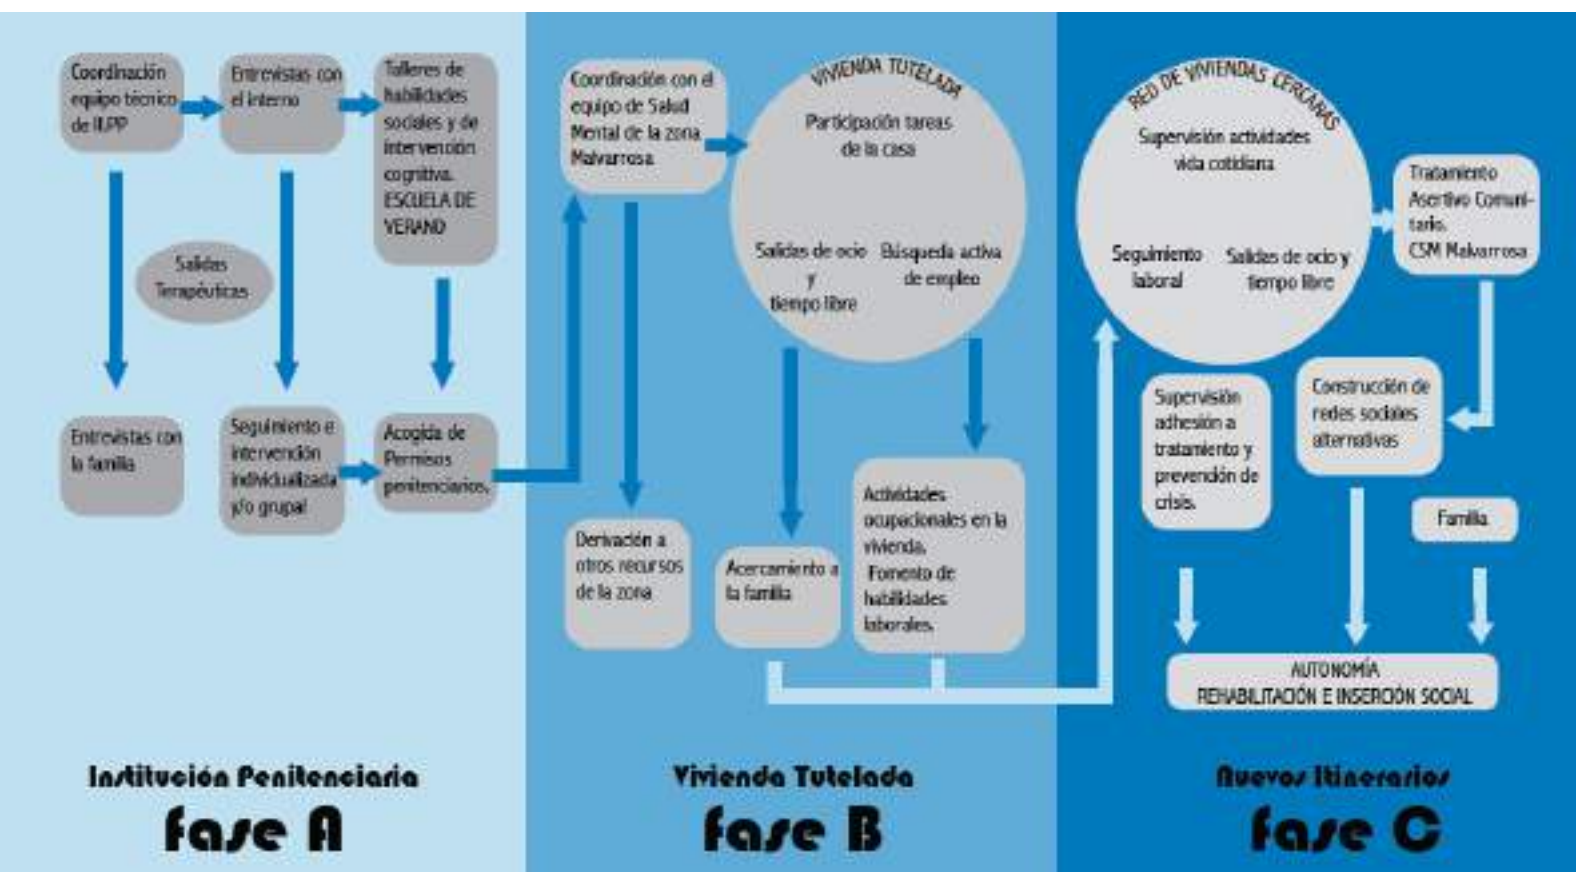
Coordinación equipo técnico de IIPP

Entrevistas con el interno

Talleres de habilidades sociales y de intervención cognitiva. ESCUELA DE VERANO

Salidas Terapéuticas

Entrevistas con la familia

Seguimiento e intervención individualizada y/o grupal

Acogida de Permisos penitenciarios.

Institución Penitenciaria
fase A

Coordinación con el equipo de Salud Mental de la zona Malvarrosa

VIVIENDA TUTELADA
Participación tareas de la casa
Salidas de ocio y tiempo libre
Búsqueda activa de empleo

Derivación a otros recursos de la zona

Acercamiento a la familia

Actividades ocupacionales en la vivienda. Fomento de habilidades laborales.

Vivienda Tutelada
fase B

RED DE VIVIENDAS CERCANAS
Supervisión actividades vida cotidiana
Seguimiento laboral
Salidas de ocio y tiempo libre

Tratamiento Asertivo Comunitario. CSM Malvarrosa

Supervisión adhesión a tratamiento y prevención de crisis.

Construcción de redes sociales alternativas

Familia

AUTONOMÍA
REHABILITACIÓN E INSERCIÓN SOCIAL

Nuevos Itinerarios
fase C